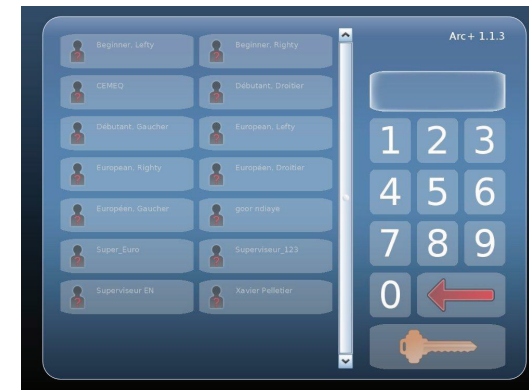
Beginner, Lefty
Beginner, Righty
CEMEQ
Débutant, Droitier
Débutant, Gaucher
European, Lefty
European, Righty
Européen, Droitier
Européen, Gaucher
goor ndiaye
Super_Euro
Superviseur_123
Superviseur EN
Xavier Pelletier

Arc+ 1.1.3

1 2 3
4 5 6
7 8 9
0